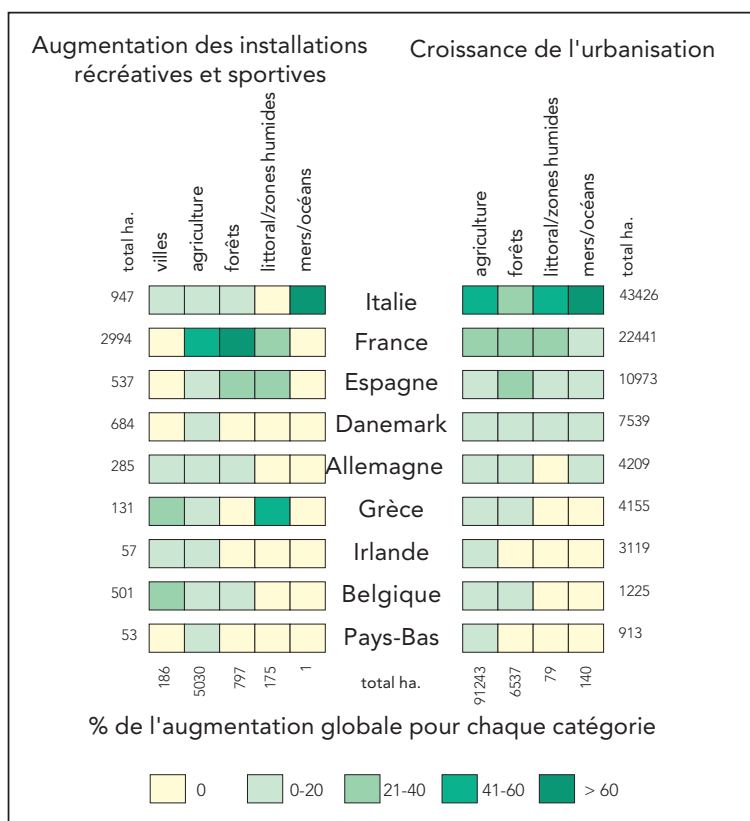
Augmentation des installations récréatives et sportives

Croissance de l'urbanisation

| total ha. | villes | agriculture | forêts | littoral/zones humides | mers/océans | | agriculture | forêts | littoral/zones humides | mers/océans | total ha. |
|---|---|---|---|---|---|---|---|---|---|---|---|
| 947 | | | | | | Italie | | | | | 43426 |
| 2994 | | | | | | France | | | | | 22441 |
| 537 | | | | | | Espagne | | | | | 10973 |
| 684 | | | | | | Danemark | | | | | 7539 |
| 285 | | | | | | Allemagne | | | | | 4209 |
| 131 | | | | | | Grèce | | | | | 4155 |
| 57 | | | | | | Irlande | | | | | 3119 |
| 501 | | | | | | Belgique | | | | | 1225 |
| 53 | | | | | | Pays-Bas | | | | | 913 |
| | 186 | 5030 | 797 | 175 | 1 | total ha. | 91243 | 6537 | 79 | 140 | |

% de l'augmentation globale pour chaque catégorie

0 0-20 21-40 41-60 > 60